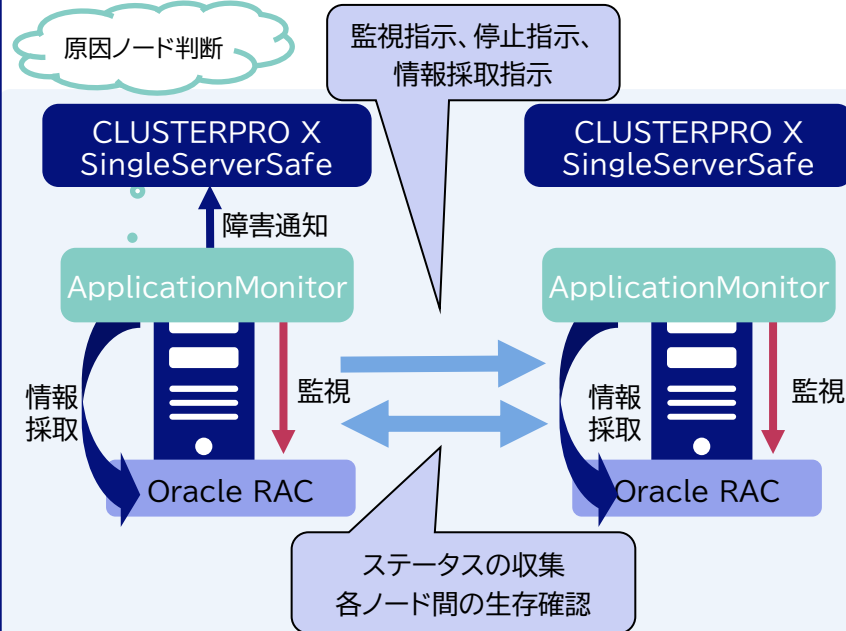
原因ノード判断

監視指示、停止指示、情報採取指示

CLUSTERPRO X SingleServerSafe

CLUSTERPRO X SingleServerSafe

障害通知

ApplicationMonitor

ApplicationMonitor

情報採取

監視

情報採取

監視

Oracle RAC

Oracle RAC

ステータスの収集
各ノード間の生存確認